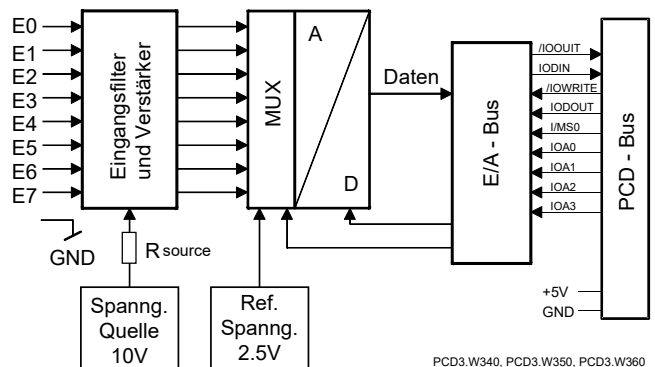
E0
E1
E2
E3
E4
E5
E6
E7

Eingangsfilter und Verstärker

MUX

A

D

Daten

E/A - Bus

/IOOUIT
IODIN
/IOWRITE
IODOUT
I/MS0
IOA0
IOA1
IOA2
IOA3

PCD - Bus

GND

R source

Spanng. Quelle 10V

Ref. Spanng. 2.5V

+5V
GND

PCD3.W340, PCD3.W350, PCD3.W360